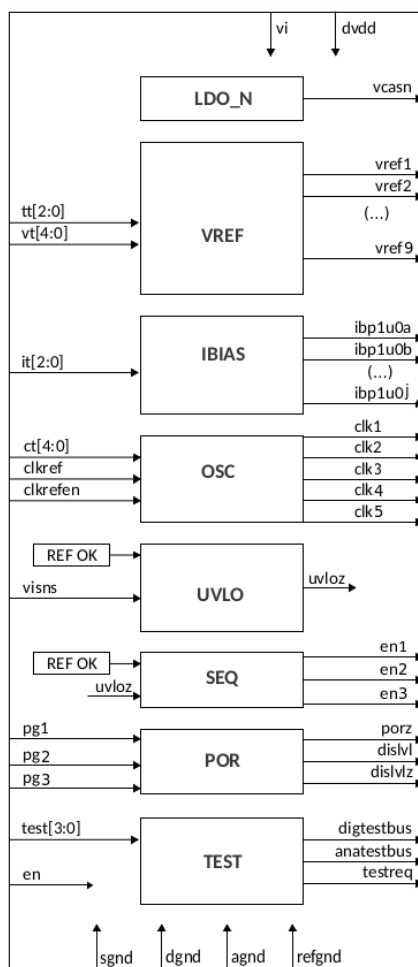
vi
dvdd

LDO_N
vcasn

VREF
tt[2:0]
vt[4:0]
vref1
vref2
(...)
vref9

IBIAS
it[2:0]
ibp1u0a
ibp1u0b
(...)
ibp1u0j

OSC
ct[4:0]
clkref
clkrefen
clk1
clk2
clk3
clk4
clk5

UVLO
REF OK
visns
uvloz

SEQ
REF OK
uvloz
en1
en2
en3

POR
pg1
pg2
pg3
porz
dislvl
dislvlz

TEST
test[3:0]
en
digtestbus
anatestbus
testreq

sgnd
dgnd
agnd
refgnd